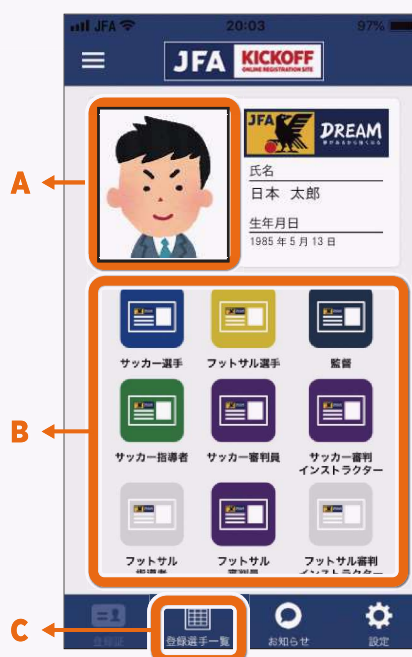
JFA 20:03 97%

JFA KICKOFF ONLINE REGISTRATION SITE

JFA DREAM 夢があるから強くなる

氏名
日本 太郎

生年月日
1985 年 5 月 13 日

A

B

C

サッカー選手
フットサル選手
監督
サッカー指導者
サッカー審判員
サッカー審判インストラクター
フットサル指導者
フットサル審判員
フットサル審判インストラクター

登録証
登録選手一覧
お知らせ
設定